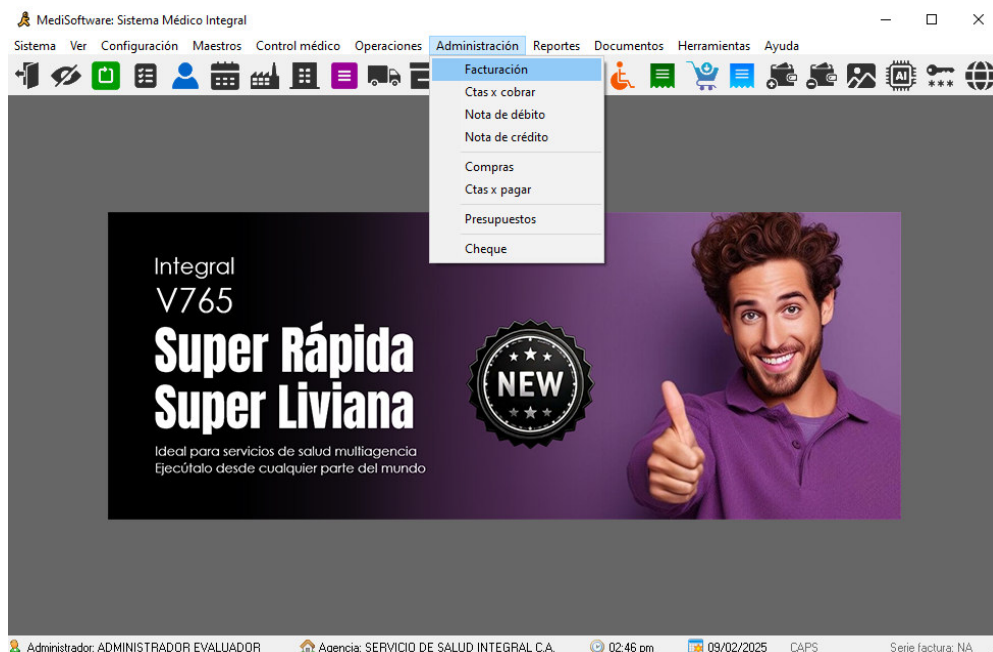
MediSoftware: Sistema Médico Integral

Sistema Ver Configuración Maestros Control médico Operaciones Administración Reportes Documentos Herramientas Ayuda

Facturación
Ctas x cobrar
Nota de débito
Nota de crédito
Compras
Ctas x pagar
Presupuestos
Cheque

Integral
V765
Super Rápida
Super Liviana
Ideal para servicios de salud multiagencia
Ejecútalo desde cualquier parte del mundo

NEW

Administrador: ADMINISTRADOR EVALUADOR Agencia: SERVICIO DE SALUD INTEGRAL C.A. 02:46 pm 09/02/2025 CAPS Serie factura: NA